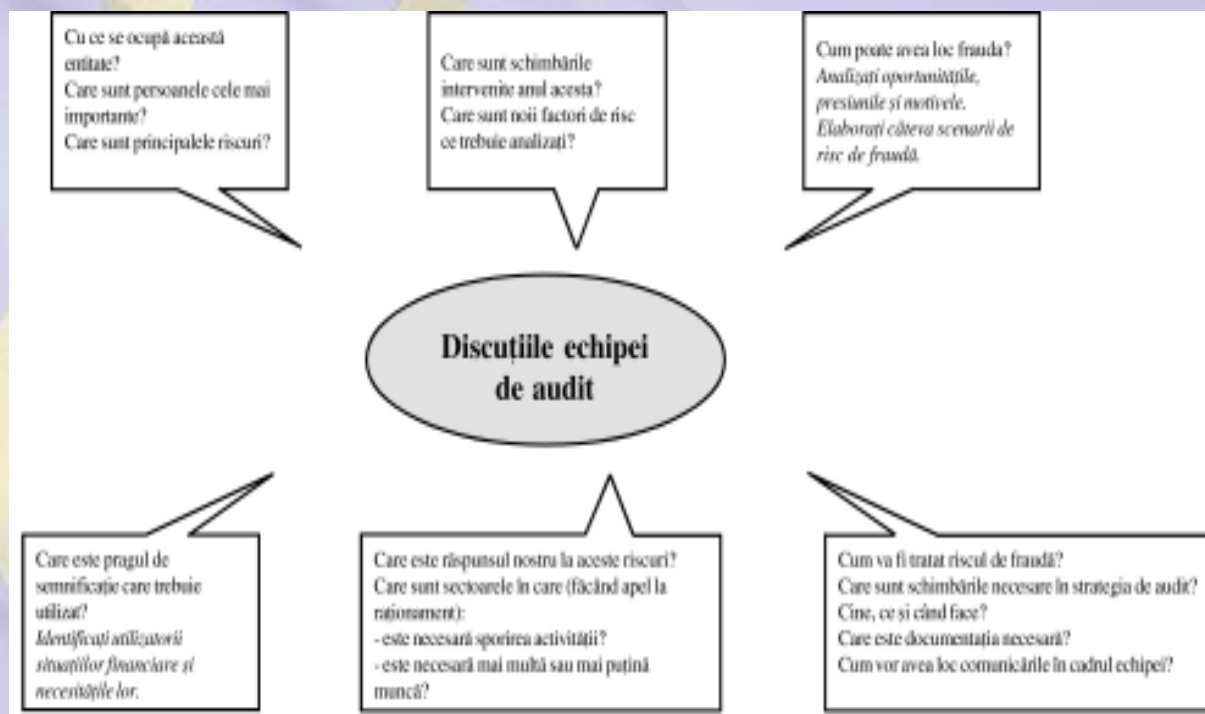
Cu ce se ocupă această entitate?
Care sunt persoanele cele mai importante?
Care sunt principalele riscuri?

Care sunt schimbările intervenite anul acesta?
Care sunt noii factori de risc ce trebuie analizați?

Cum poate avea loc frauda?
*Analizați oportunitățile, presiunile și motivele. Elaborați câteva scenarii de risc de fraudă.*

Discuțiile echipei de audit

Care este pragul de semnificație care trebuie utilizat?
*Identificați utilizatorii situațiilor financiare și necesitățile lor.*

Care este răspunsul nostru la aceste riscuri?
Care sunt sectoarele în care (făcând apel la raționament):
- este necesară sporirea activității?
- este necesară mai multă sau mai puțină muncă?

Cum va fi tratat riscul de fraudă?
Care sunt schimbările necesare în strategia de audit?
Cine, ce și când face?
Care este documentația necesară?
Cum vor avea loc comunicările în cadrul echipei?